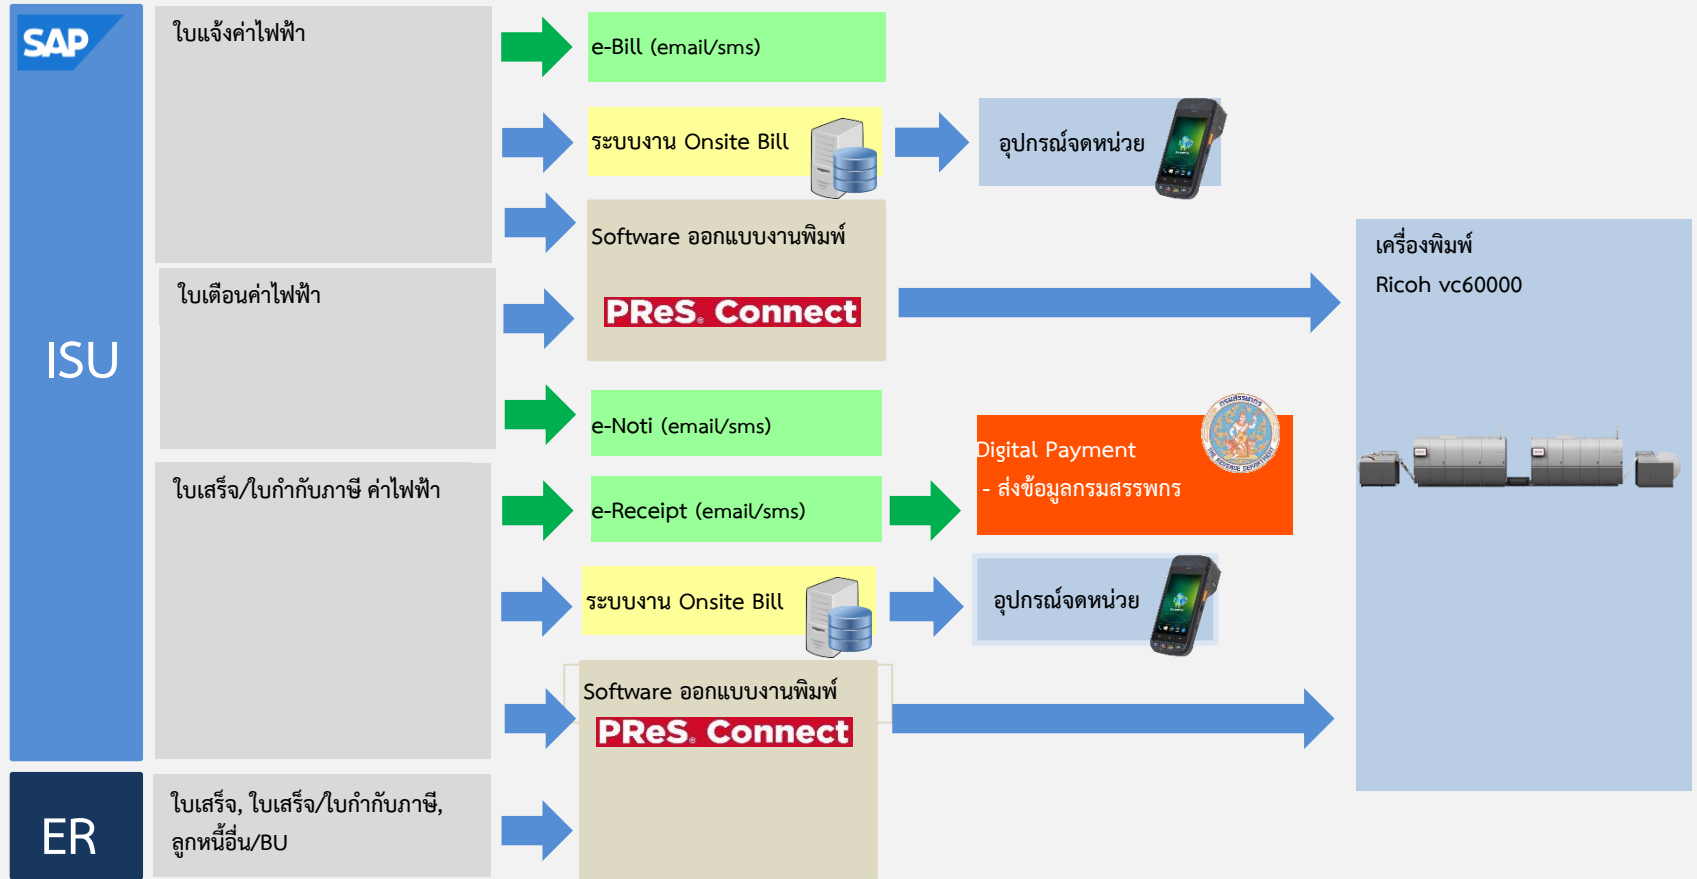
SAP

ISU

ER

ใบแจ้งค่าไฟฟ้า

ใบเตือนค่าไฟฟ้า

ใบเสร็จ/ใบกำกับภาษี ค่าไฟฟ้า

ใบเสร็จ, ใบเสร็จ/ใบกำกับภาษี, ลูกหนี้อื่น/BU

e-Bill (email/sms)

ระบบงาน Onsite Bill

อุปกรณ์จดหน่วย

Software ออกแบบงานพิมพ์

PReS. Connect

e-Noti (email/sms)

e-Receipt (email/sms)

Digital Payment
- ส่งข้อมูลกรมสรรพกร

ระบบงาน Onsite Bill

อุปกรณ์จดหน่วย

Software ออกแบบงานพิมพ์

PReS. Connect

เครื่องพิมพ์
Ricoh vc60000